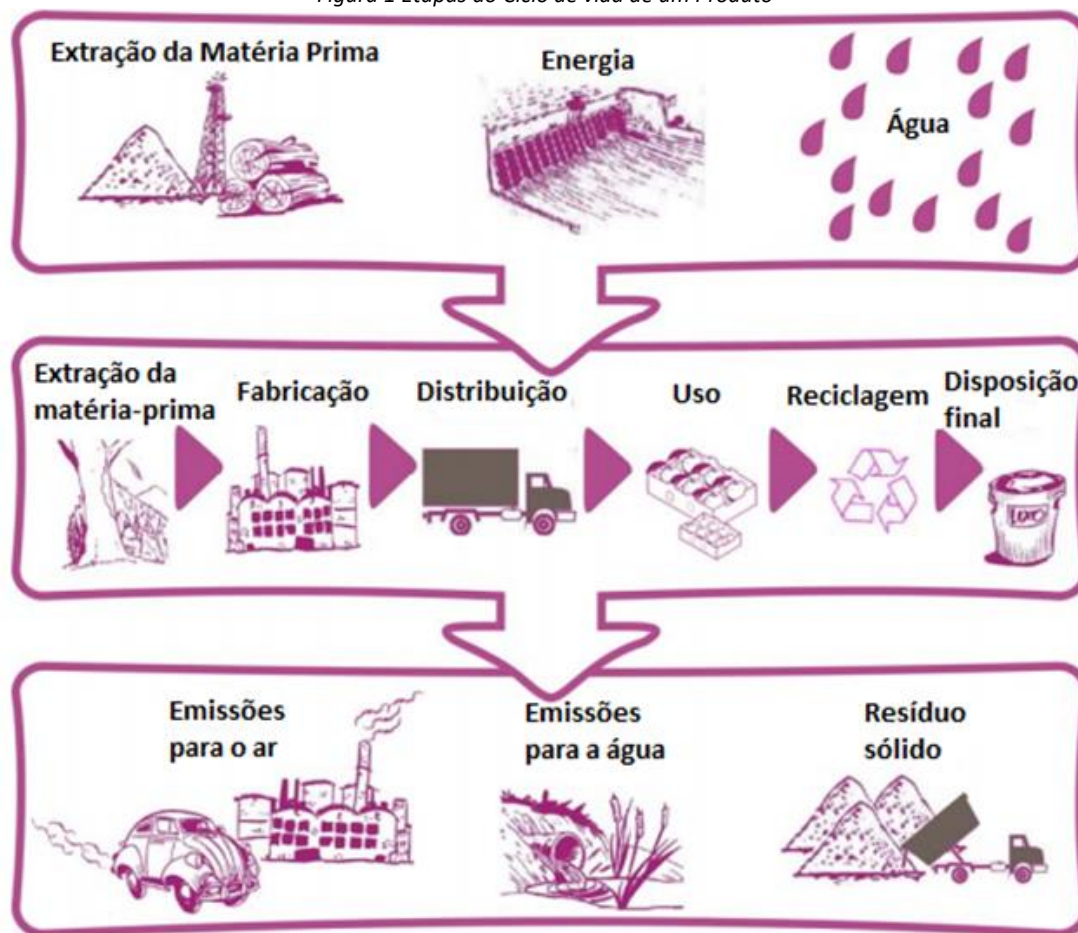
Figura 1 Etapas do Ciclo de Vida de um Produto

Extração da Matéria Prima

Energia

Água

Extração da matéria-prima

Fabricação

Distribuição

Uso

Reciclagem

Disposição final

Emissões para o ar

Emissões para a água

Resíduo sólido